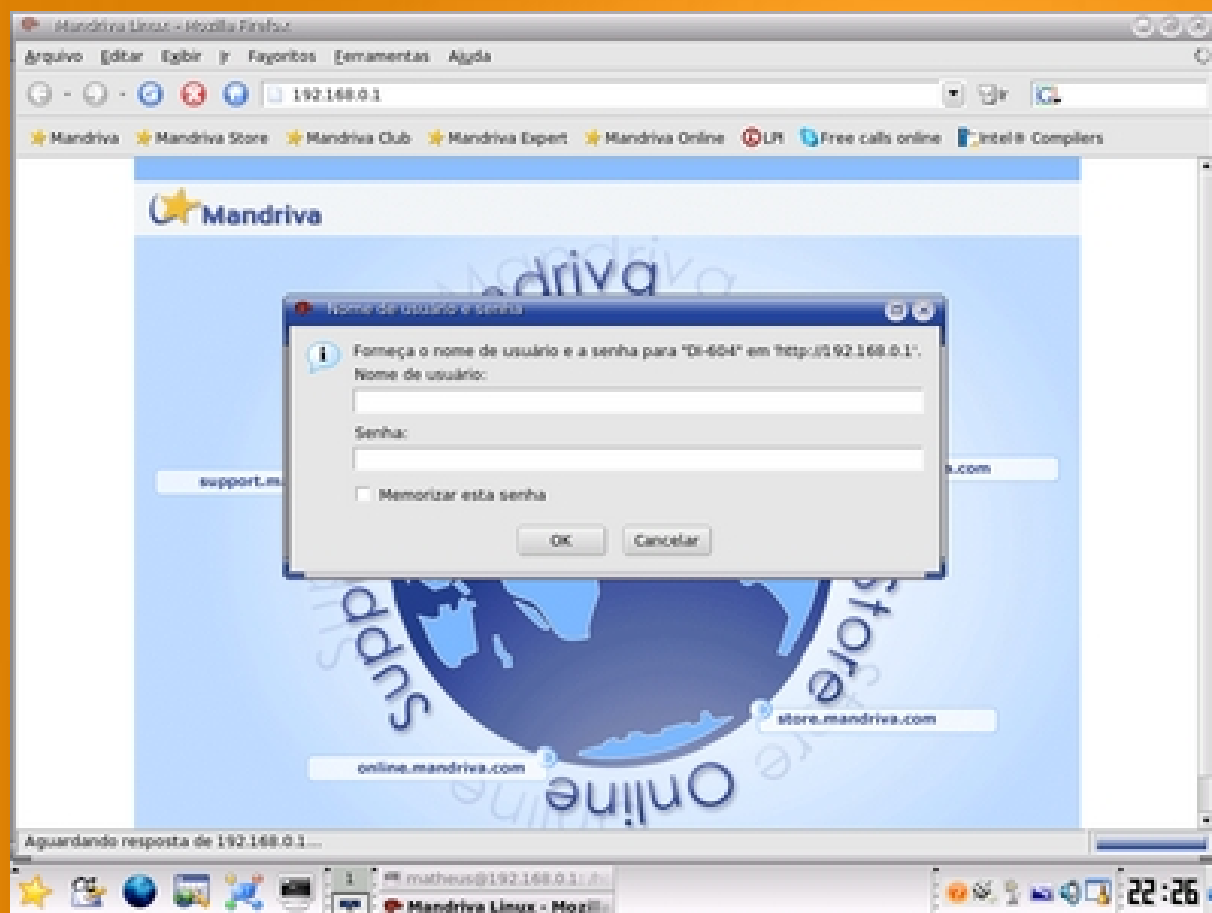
Mandriva Linux - Mozilla Firefox

Arquivo Editar Exibir Ir Favoritos Ferramentas Ajuda

192.168.0.1

Ir

Mandriva Mandriva Store Mandriva Club Mandriva Expert Mandriva Online LPI Free calls online Intel® Compilers

Mandriva

Mandriva

Nome de usuário e senha

Forneça o nome de usuário e a senha para "DI-604" em "http://192.168.0.1".

Nome de usuário:

Senha:

Memorizar esta senha

OK Cancelar

support.m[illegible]

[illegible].com

Support

Store

store.mandriva.com

online.mandriva.com

Online

Aguardando resposta de 192.168.0.1...

1

matheus@192.168.0.1: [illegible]

Mandriva Linux - Mozil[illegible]

22:26